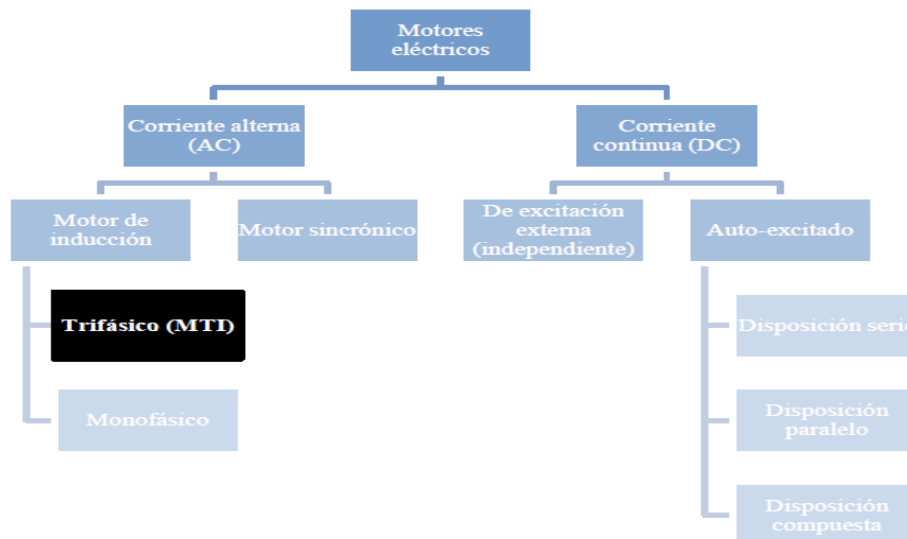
Motores eléctricos

Corriente alterna (AC)

Corriente continua (DC)

Motor de inducción

Motor sincrónico

De excitación externa (independiente)

Auto-excitado

Trifásico (MTI)

Monofásico

Disposición seri

Disposición paralelo

Disposición compuesta